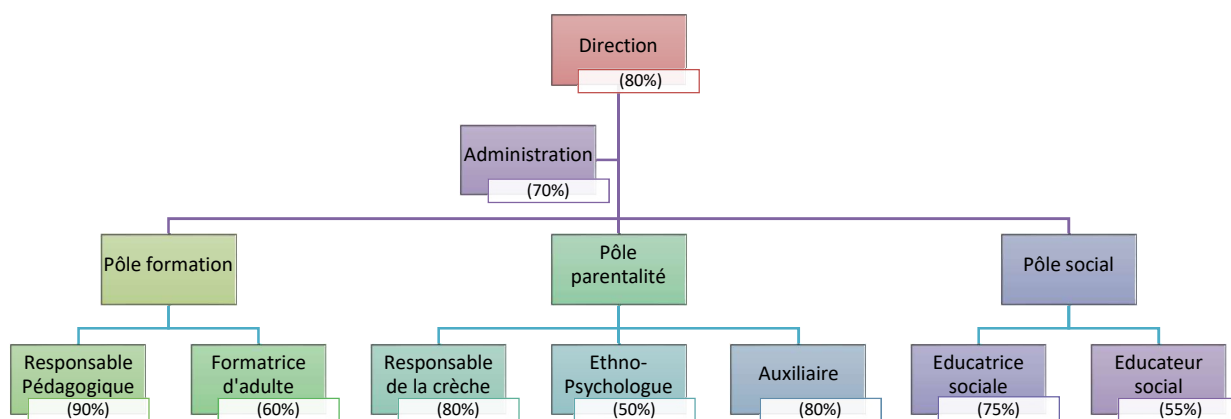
Direction
(80%)

Administration
(70%)

Pôle formation

Pôle parentalité

Pôle social

Responsable Pédagogique
(90%)

Formatrice d'adulte
(60%)

Responsable de la crèche
(80%)

Ethno-Psychologue
(50%)

Auxiliaire
(80%)

Educatrice sociale
(75%)

Educateur social
(55%)